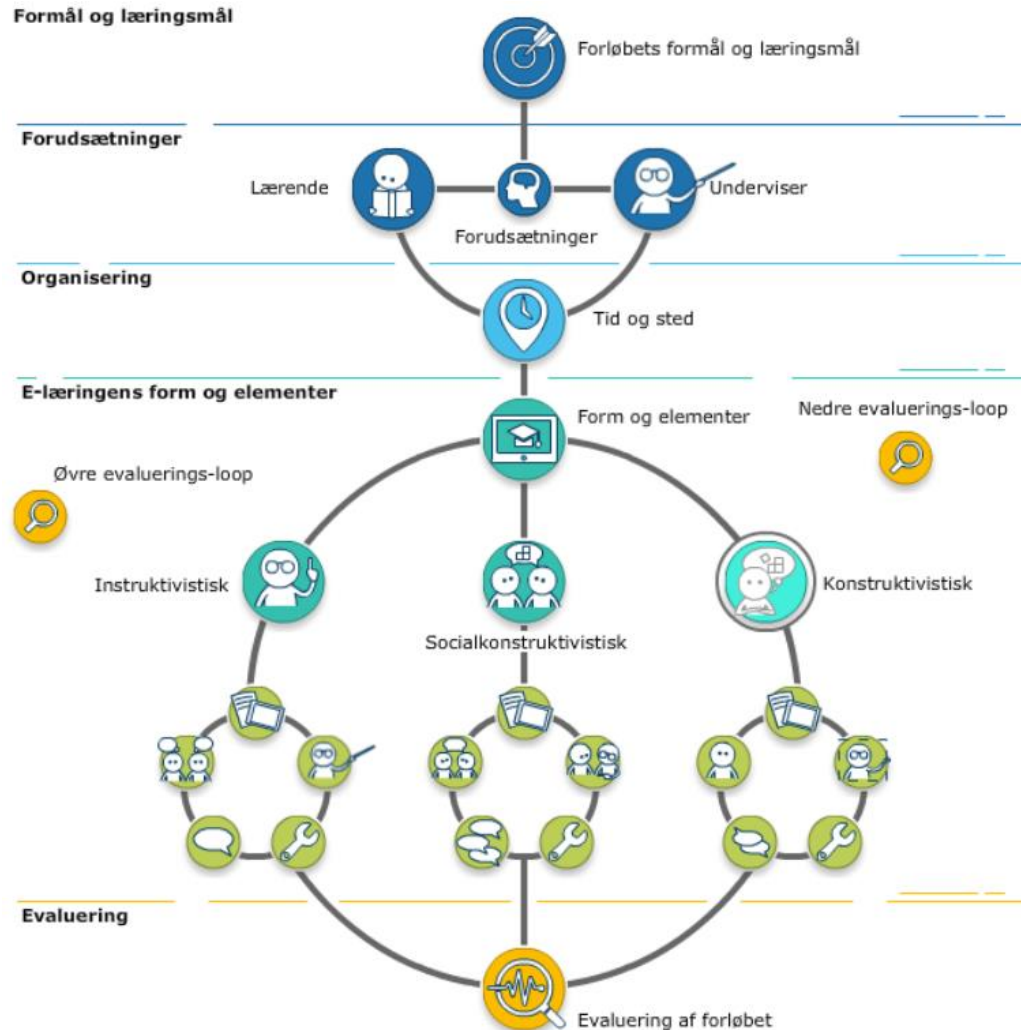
Formål og læringsmål

Forløbets formål og læringsmål

Forudsætninger

Lærende

Underviser

Forudsætninger

Organisering

Tid og sted

E-læringens form og elementer

Form og elementer

Nedre evaluerings-loop

Øvre evaluerings-loop

Instruktivistisk

Konstruktivistisk

Socialkonstruktivistisk

Evaluering

Evaluering af forløbet